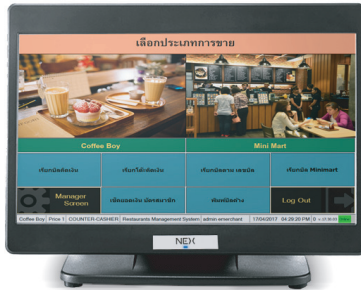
เลือกประเภทการขาย

Coffee Boy

Mini Mart

เรียกบิลคืนเงิน

เรียกใบ้คืนเงิน

เรียกบิลขาย เลขบิล

เรียกบิล Minimart

Manager Screen

เพิ่มยอดเงิน บัตรสมาชิก

พิมพ์บิลค้าง

Log Out

Coffee Boy | Price 1 | COUNTER-CASHIER | Restaurants Management System | admin-enerchard | 17/04/2017 04:26:20 PM

NEX